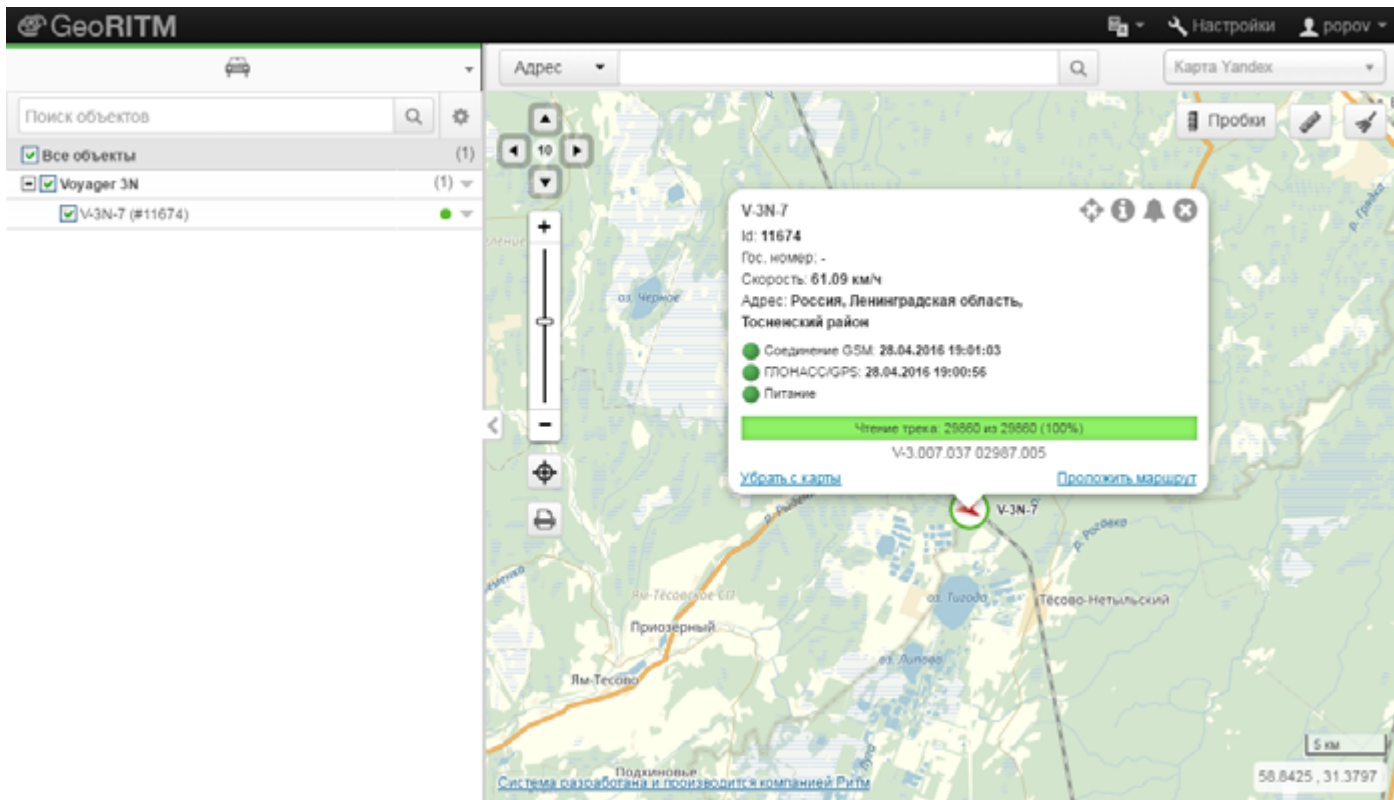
GeoRITM

Настройки popov

Адрес

Карта Yandex

Поиск объектов

Все объекты (1)

Voyager 3N (1)

V-3N-7 (#11674)

Пробки

10

V-3N-7

Id: 11674

Гос. номер: -

Скорость: 61.09 км/ч

Адрес: Россия, Ленинградская область, Тосненский район

Соединение GSM: 28.04.2016 19:01:03

ГЛОНАСС/GPS: 28.04.2016 19:00:56

Питание

Чтение трека: 29860 из 29860 (100%)

V-3.007.037 02987.005

Убрать с карты

Проложить маршрут

V-3N-7

оз. Черное

оз. Тигода

оз. Липово

Ям-Тесовское СП

Приозерный

Ям-Тесово

Тесово-Нетыльский

Подкиновье

р. Рогавка

р. Гравка

5 км

58.8425 , 31.3797

Система разработана и производится компанией Ритм